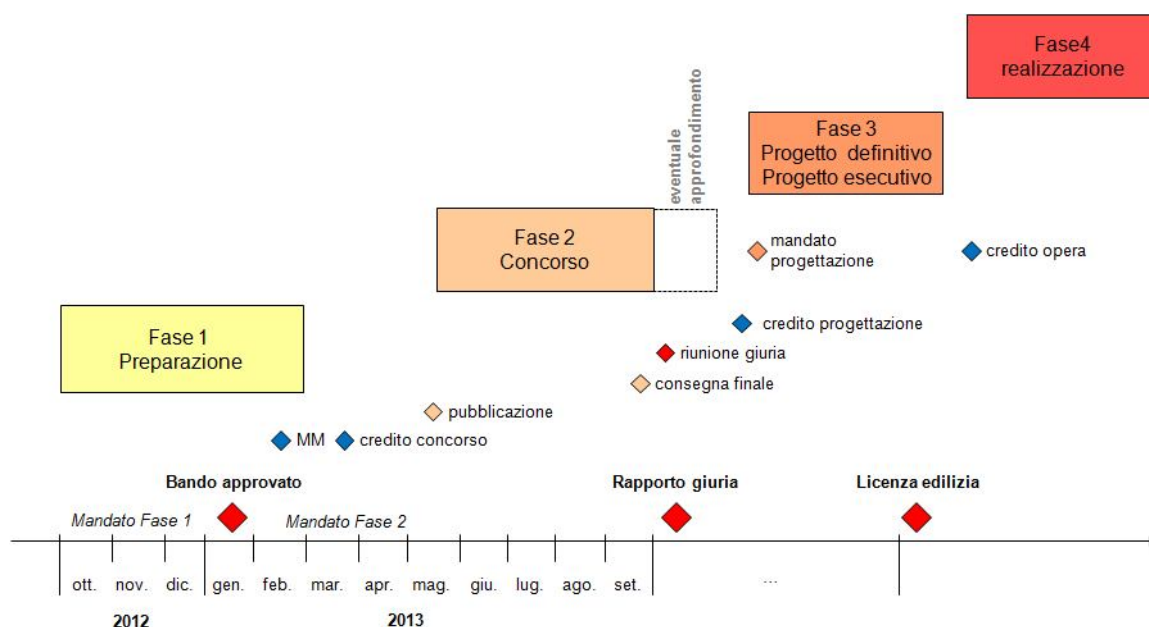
Fase4
realizzazione

eventuale
approfondimento

Fase 3
Progetto definitivo
Progetto esecutivo

Fase 2
Concorso

mandato
progettazione

credito opera

Fase 1
Preparazione

credito progettazione

riunione giuria

consegna finale

pubblicazione

MM

credito concorso

Bando approvato

Rapporto giuria

Licenza edilizia

Mandato Fase 1

Mandato Fase 2

ott. nov. dic. gen. feb. mar. apr. mag. giu. lug. ago. set. ...

2012

2013